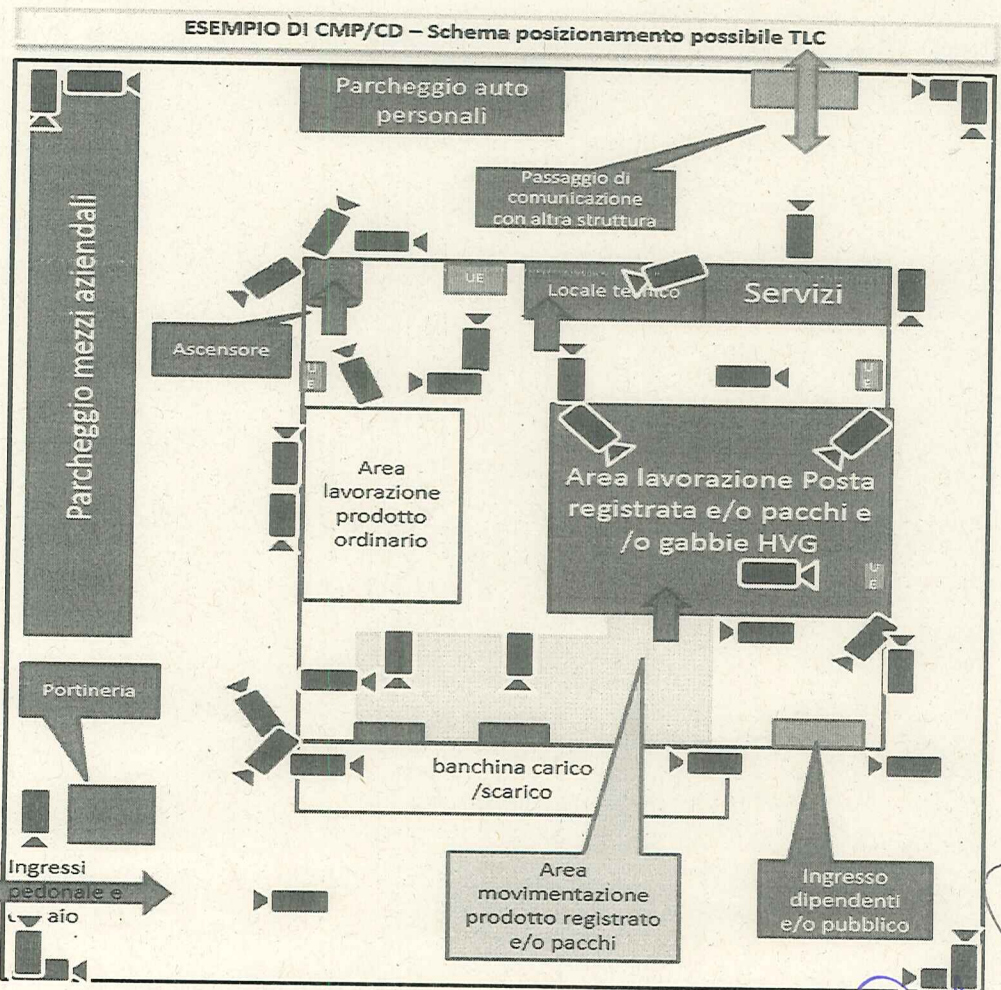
ESEMPIO DI CMP/CD – Schema posizionamento possibile TLC

Parcheggio auto personali

Passaggio di comunicazione con altra struttura

Parcheggio mezzi aziendali

UE

Locale tecnico

Servizi

Ascensore

UE

UE

Area lavorazione prodotto ordinario

Area lavorazione Posta registrata e/o pacchi e /o gabbie HVG

UE

Portineria

banchina carico /scarico

Ingressi pedonale e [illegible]aio

Area movimentazione prodotto registrato e/o pacchi

Ingresso dipendenti e/o pubblico